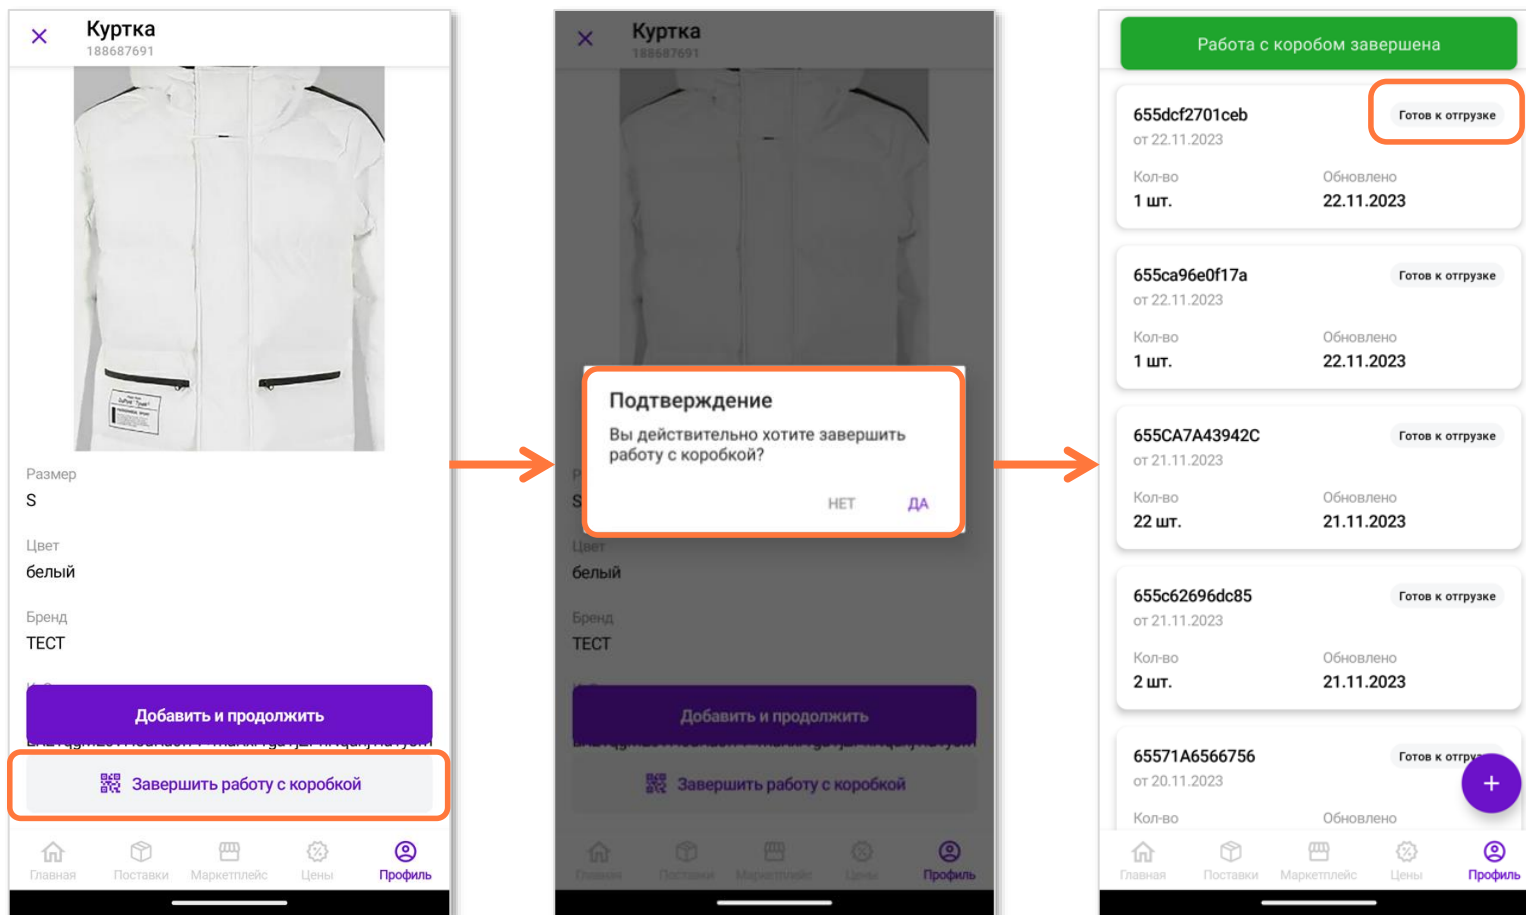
Куртка
188687691

Размер
S

Цвет
белый

Бренд
ТЕСТ

Добавить и продолжить

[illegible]

Завершить работу с коробкой

Главная Поставки Маркетплейс Цены Профиль

Куртка
188687691

Подтверждение
Вы действительно хотите завершить работу с коробкой?

НЕТ ДА

белый

Бренд
ТЕСТ

Добавить и продолжить

Завершить работу с коробкой

Главная Поставки Маркетплейс Цены Профиль

Работа с коробом завершена

655dcf2701ceb
от 22.11.2023
Готов к отгрузке
Кол-во
1 шт.
Обновлено
22.11.2023

655ca96e0f17a
от 22.11.2023
Готов к отгрузке
Кол-во
1 шт.
Обновлено
22.11.2023

655CA7A43942C
от 21.11.2023
Готов к отгрузке
Кол-во
22 шт.
Обновлено
21.11.2023

655c62696dc85
от 21.11.2023
Готов к отгрузке
Кол-во
2 шт.
Обновлено
21.11.2023

65571A6566756
от 20.11.2023
Готов к отгр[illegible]
Кол-во
Обновлено

+

Главная Поставки Маркетплейс Цены Профиль